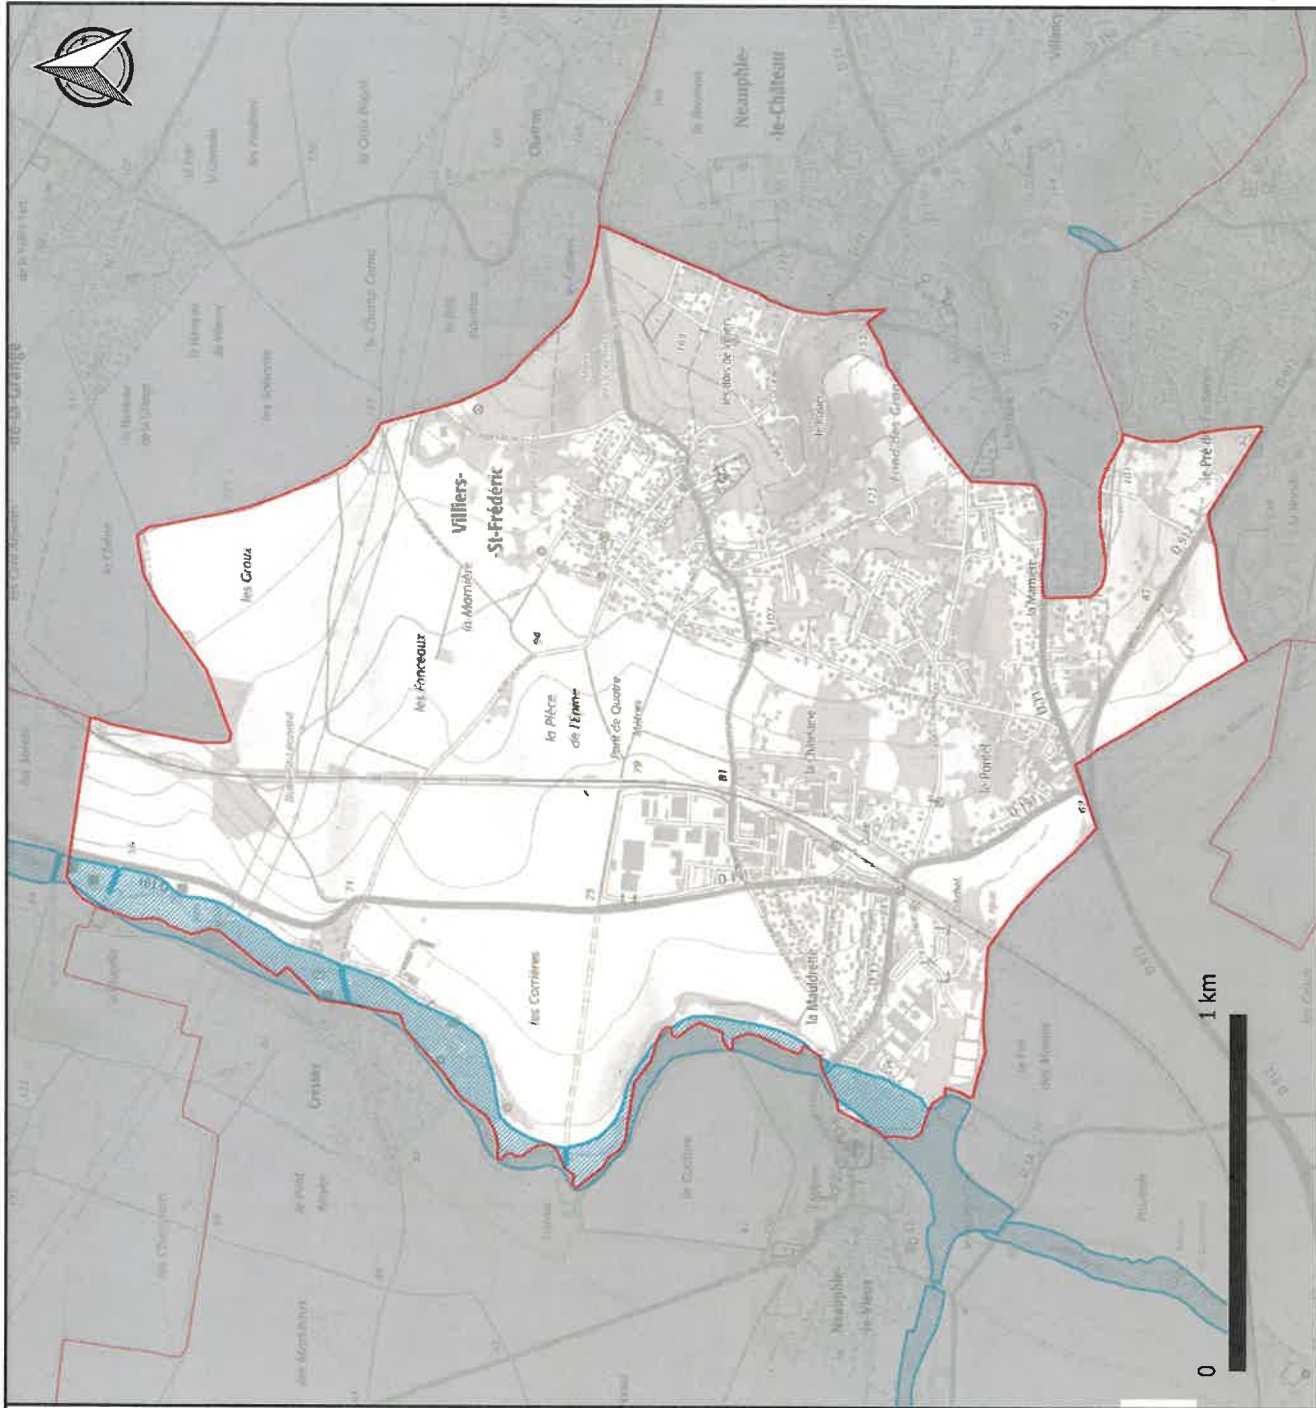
Villiers-St-Frédéric

les Graux

les Forceaux

la Marnière

la Pièce de l'Orme

Pont de Quatre Mètres

les Carrières

la Mauldrette

la Chênaie

le Pontel

la Marnière

les Clos de Villiers

St-Pré

Neauphle-le-Château

Neauphle-le-Vieux

Cressay

la Grange

1 km

0